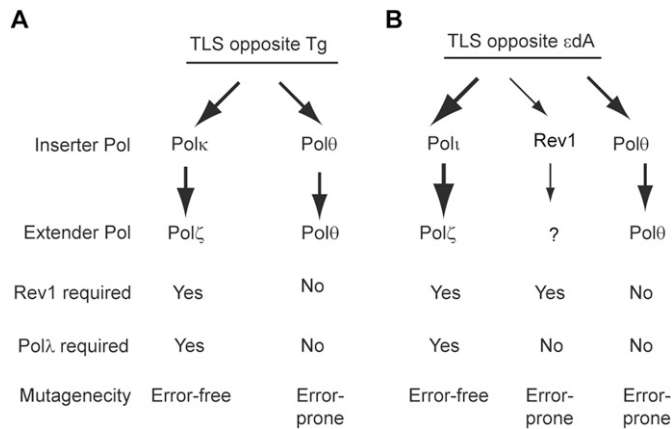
A

TLS opposite Tg

Inserter Pol Polκ Polθ

Extender Pol Polζ Polθ

Rev1 required Yes No

Polλ required Yes No

Mutagenecity Error-free Error-prone

B

TLS opposite εdA

Polι Rev1 Polθ

Polζ ? Polθ

Yes Yes No

Yes No No

Error-free Error-prone Error-prone